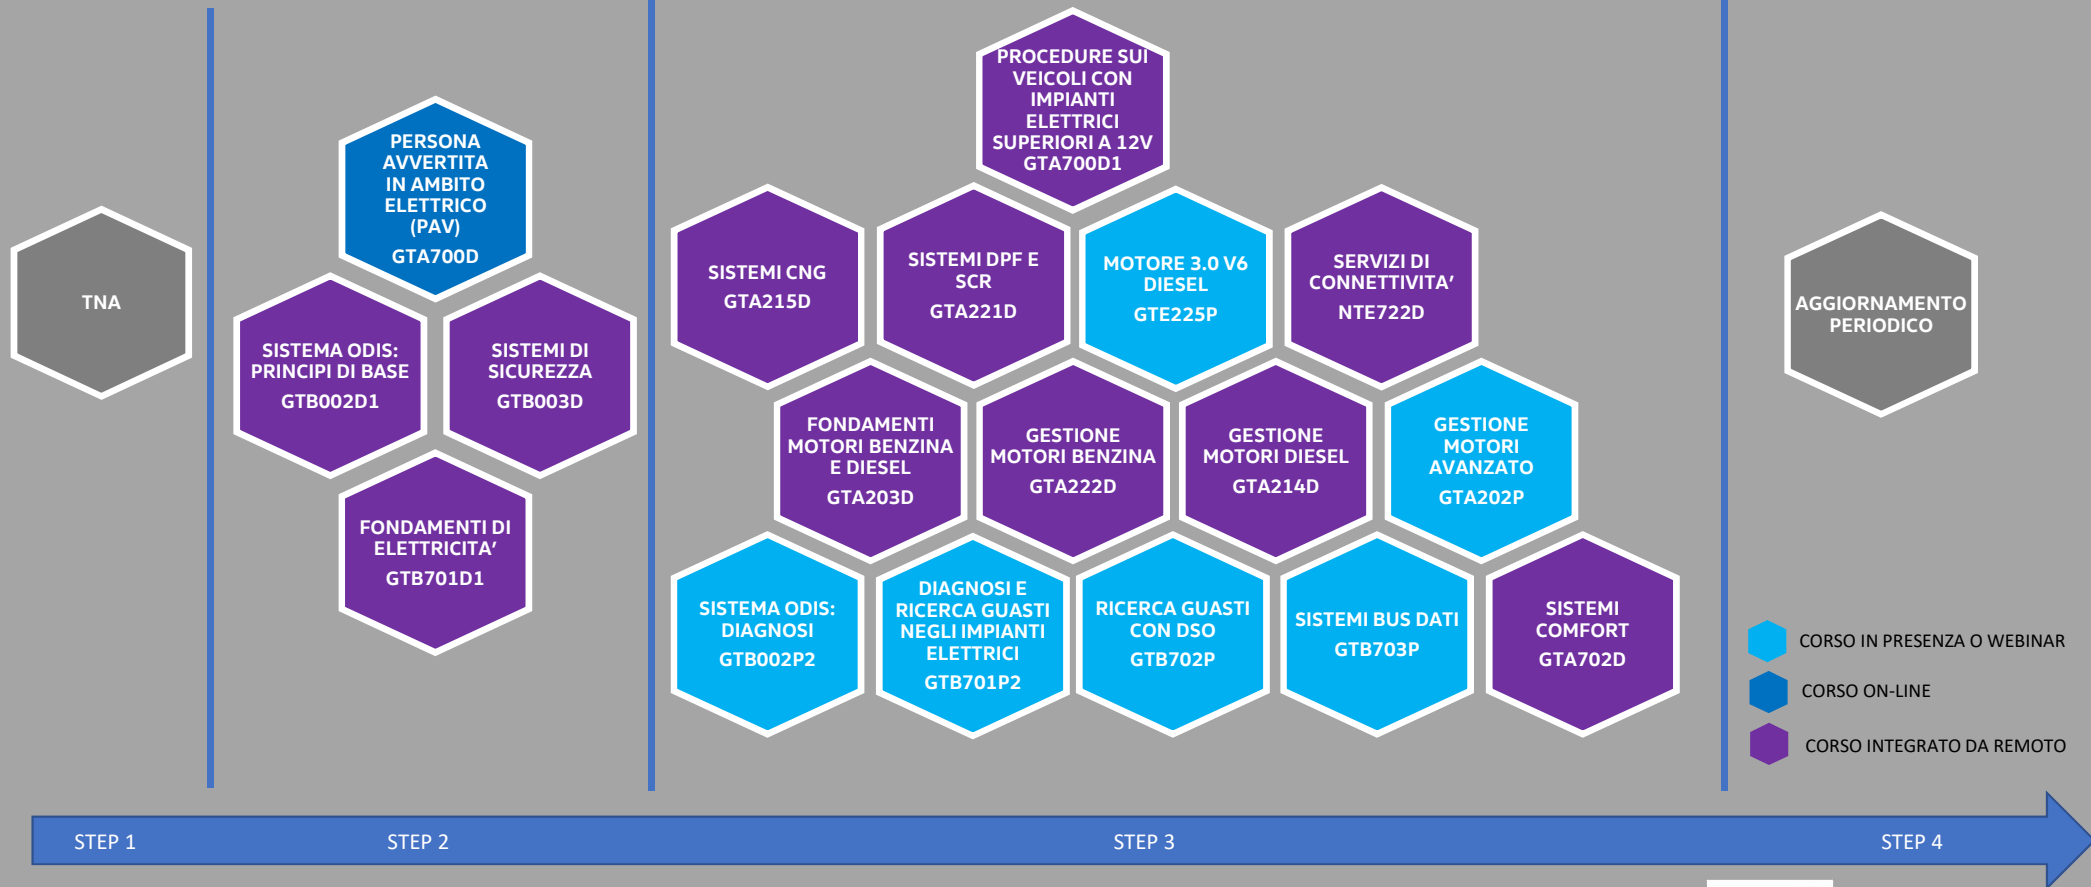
TNA

PERSONA AVVERTITA IN AMBITO ELETTRICO (PAV)
GTA700D

SISTEMA ODIS: PRINCIPI DI BASE
GTB002D1

SISTEMI DI SICUREZZA
GTB003D

FONDAMENTI DI ELETTRICITA'
GTB701D1

PROCEDURE SUI VEICOLI CON IMPIANTI ELETTRICI SUPERIORI A 12V
GTA700D1

SISTEMI CNG
GTA215D

SISTEMI DPF E SCR
GTA221D

MOTORE 3.0 V6 DIESEL
GTE225P

SERVIZI DI CONNETTIVITA'
NTE722D

FONDAMENTI MOTORI BENZINA E DIESEL
GTA203D

GESTIONE MOTORI BENZINA
GTA222D

GESTIONE MOTORI DIESEL
GTA214D

GESTIONE MOTORI AVANZATO
GTA202P

SISTEMA ODIS: DIAGNOSI
GTB002P2

DIAGNOSI E RICERCA GUASTI NEGLI IMPIANTI ELETTRICI
GTB701P2

RICERCA GUASTI CON DSO
GTB702P

SISTEMI BUS DATI
GTB703P

SISTEMI COMFORT
GTA702D

AGGIORNAMENTO PERIODICO

CORSO IN PRESENZA O WEBINAR
CORSO ON-LINE
CORSO INTEGRATO DA REMOTO

STEP 1
STEP 2
STEP 3
STEP 4